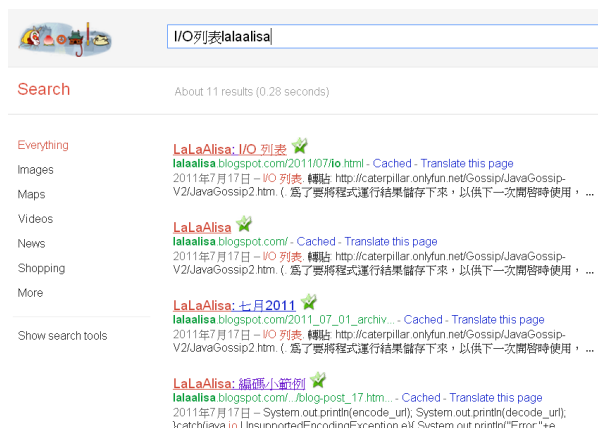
I/O列表lalaalisa

Search

About 11 results (0.28 seconds)

Everything
Images
Maps
Videos
News
Shopping
More

Show search tools

LaLaAlisa: I/O 列表
lalaalisa.blogspot.com/2011/07/io.html - Cached - Translate this page
2011年7月17日 – I/O 列表. 轉貼 http://caterpillar.onlyfun.net/Gossip/JavaGossip-V2/JavaGossip2.htm. ( 為了要將程式運行結果儲存下來，以供下一次開啓時使用， ...

LaLaAlisa
lalaalisa.blogspot.com/ - Cached - Translate this page
2011年7月17日 – I/O 列表. 轉貼 http://caterpillar.onlyfun.net/Gossip/JavaGossip-V2/JavaGossip2.htm. ( 為了要將程式運行結果儲存下來，以供下一次開啓時使用， ...

LaLaAlisa: 七月2011
lalaalisa.blogspot.com/2011_07_01_archiv... - Cached - Translate this page
2011年7月17日 – I/O 列表. 轉貼 http://caterpillar.onlyfun.net/Gossip/JavaGossip-V2/JavaGossip2.htm. ( 為了要將程式運行結果儲存下來，以供下一次開啓時使用， ...

LaLaAlisa: 編碼小範例
lalaalisa.blogspot.com/.../blog-post_17.htm... - Cached - Translate this page
2011年7月17日 – System.out.println(encode_url); System.out.println(decode_url); }catch(java.io.UnsupportedEncodingException e){ System.out.println("Error:"+e ...